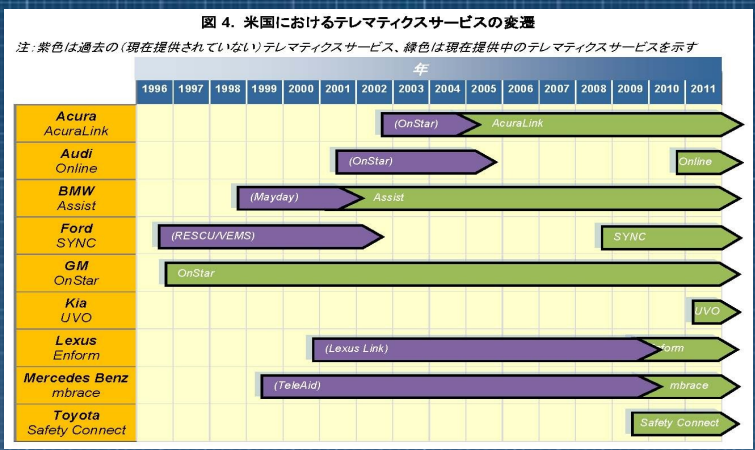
図 4. 米国におけるテレマティクスサービスの変遷

注：紫色は過去の（現在提供されていない）テレマティクスサービス、緑色は現在提供中のテレマティクスサービスを示す

年

| | 1996 | 1997 | 1998 | 1999 | 2000 | 2001 | 2002 | 2003 | 2004 | 2005 | 2006 | 2007 | 2008 | 2009 | 2010 | 2011 |
|---|---|---|---|---|---|---|---|---|---|---|---|---|---|---|---|---|
| Acura AcuraLink | | | | | | | | (OnStar) | | AcuraLink | | | | | | |
| Audi Online | | | | | | (OnStar) | | | | | | | | | Online | |
| BMW Assist | | | | (Mayday) | | Assist | | | | | | | | | | |
| Ford SYNC | (RESCU/VEMS) | | | | | | | | | | | | SYNC | | | |
| GM OnStar | OnStar | | | | | | | | | | | | | | | |
| Kia UVO | | | | | | | | | | | | | | | | UVO |
| Lexus Enform | | | | | (Lexus Link) | | | | | | | | | | form | |
| Mercedes Benz mbrace | | | | (TeleAid) | | | | | | | | | | | mbrace | |
| Toyota Safety Connect | | | | | | | | | | | | | | Safety Connect | | |